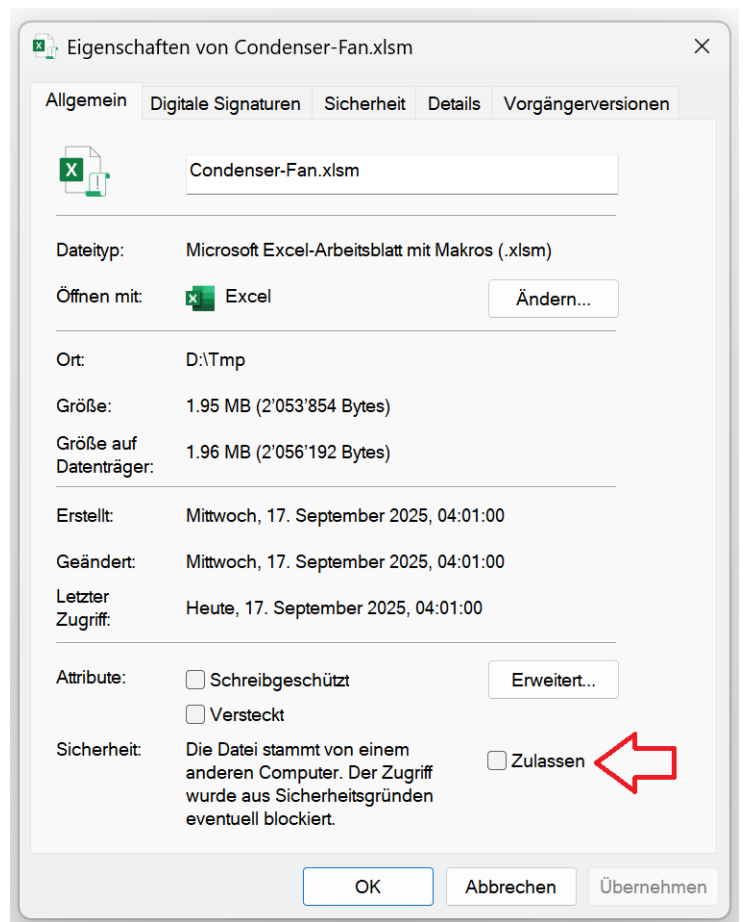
Eigenschaften von Condenser-Fan.xlsm

Allgemein | Digitale Signaturen | Sicherheit | Details | Vorgängerversionen

Condenser-Fan.xlsm

Dateityp: Microsoft Excel-Arbeitsblatt mit Makros (.xlsm)

Öffnen mit: Excel
Ändern...

Ort: D:\Tmp

Größe: 1.95 MB (2'053'854 Bytes)

Größe auf Datenträger: 1.96 MB (2'056'192 Bytes)

Erstellt: Mittwoch, 17. September 2025, 04:01:00

Geändert: Mittwoch, 17. September 2025, 04:01:00

Letzter Zugriff: Heute, 17. September 2025, 04:01:00

Attribute: Schreibgeschützt
Versteckt
Erweitert...

Sicherheit: Die Datei stammt von einem anderen Computer. Der Zugriff wurde aus Sicherheitsgründen eventuell blockiert.
Zulassen

OK | Abbrechen | Übernehmen